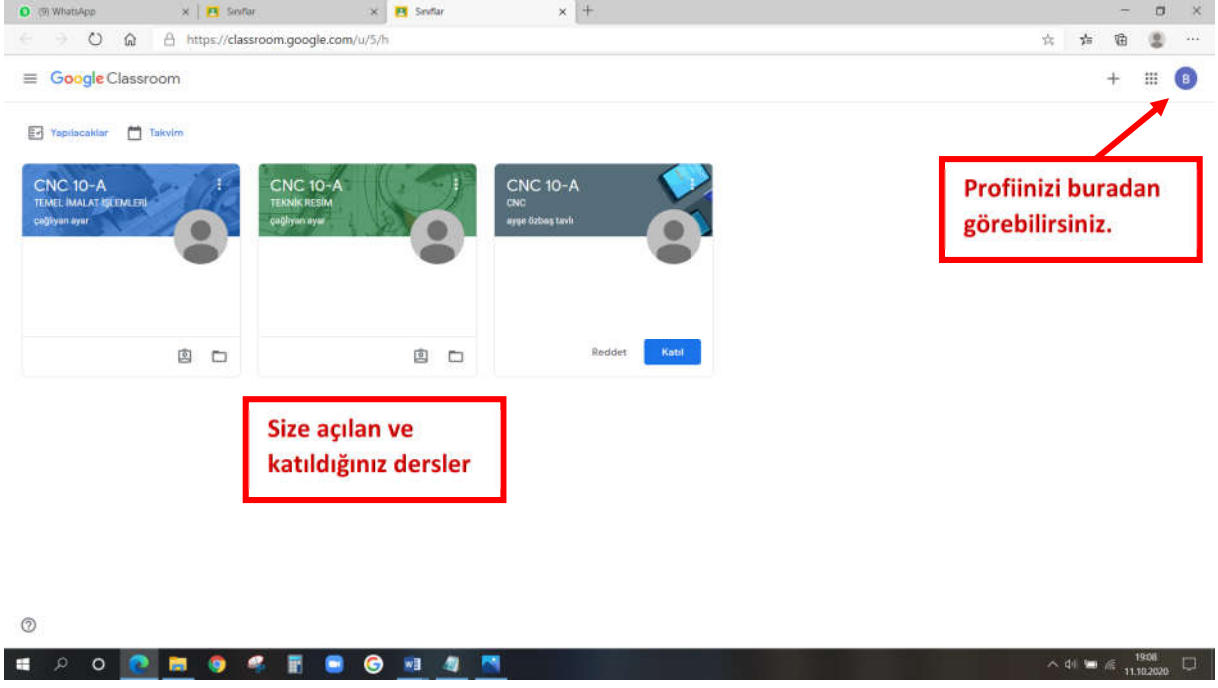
(9) WhatsApp
Sınıflar
Sınıflar
https://classroom.google.com/u/5/h

Google Classroom

Yapılacaklar
Takvim

CNC 10-A
TEMEL İMALAT İŞLEMLERİ
çağlıyan ayar

CNC 10-A
TEKNİK RESİM
çağlıyan ayar

CNC 10-A
CNC
ayşe özbaş tavlı

Reddet
Katıl

Profiinizi buradan görebilirsiniz.

Size açılan ve katıldığınız dersler

B

19:08
11.10.2020